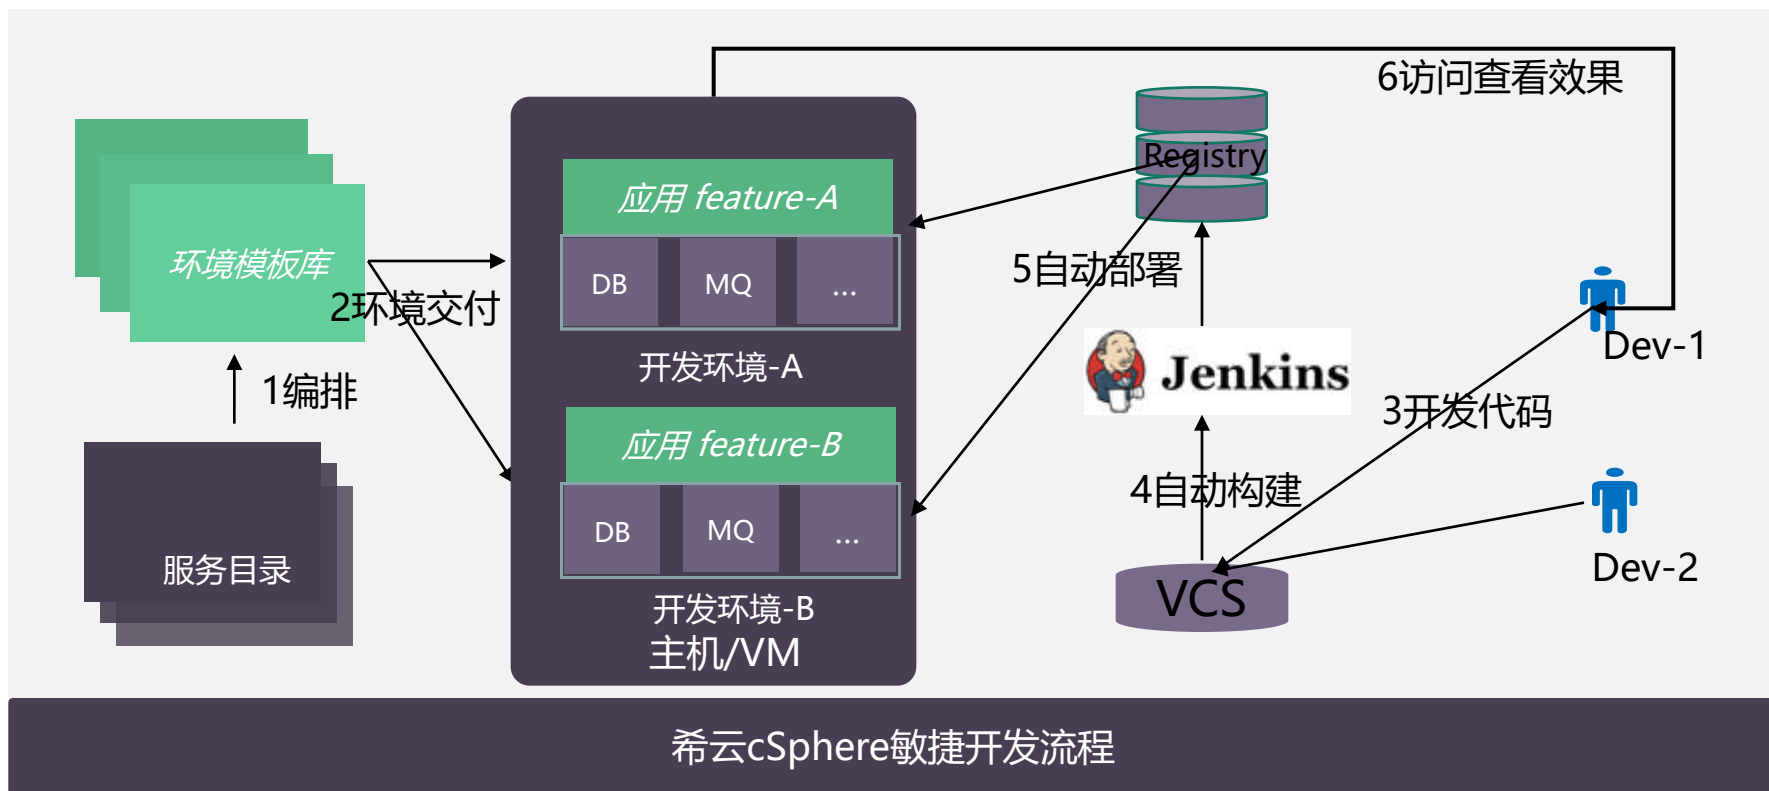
环境模板库

2环境交付

1编排

服务目录

应用 feature-A

DB

MQ

...

开发环境-A

应用 feature-B

DB

MQ

...

开发环境-B

主机/VM

Registry

5自动部署

Jenkins

4自动构建

VCS

6访问查看效果

Dev-1

3开发代码

Dev-2

希云cSphere敏捷开发流程